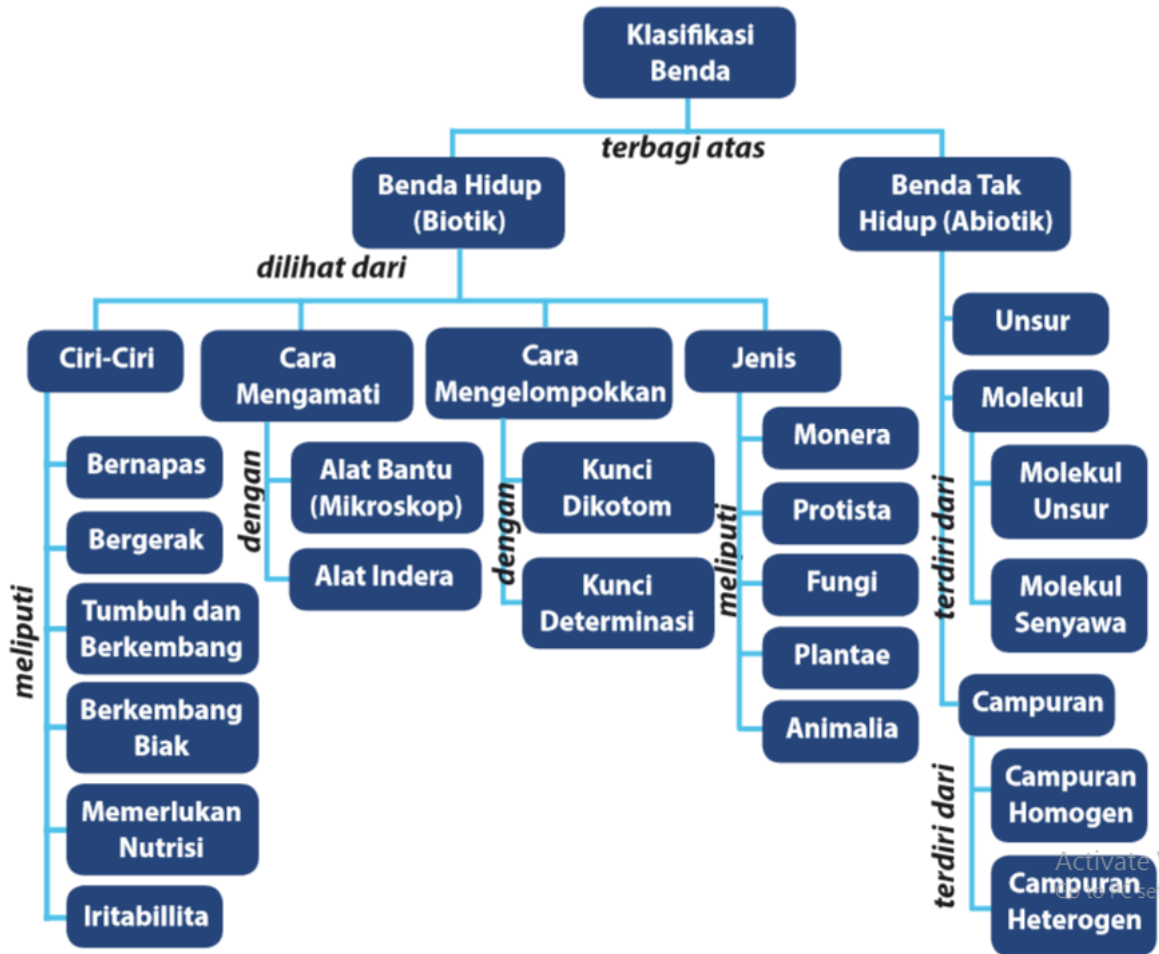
Klasifikasi Benda

terbagi atas

Benda Hidup (Biotik)

Benda Tak Hidup (Abiotik)

dilihat dari

Ciri-Ciri

meliputi

Bernapas

Bergerak

Tumbuh dan Berkembang

Berkembang Biak

Memerlukan Nutrisi

Iritabillita

Cara Mengamati

dengan

Alat Bantu (Mikroskop)

Alat Indera

Cara Mengelompokkan

dengan

Kunci Dikotom

Kunci Determinasi

Jenis

meliputi

Monera

Protista

Fungi

Plantae

Animalia

Unsur

Molekul

terdiri dari

Molekul Unsur

Molekul Senyawa

Campuran

terdiri dari

Campuran Homogen

Campuran Heterogen

Activate W
Go to PC se